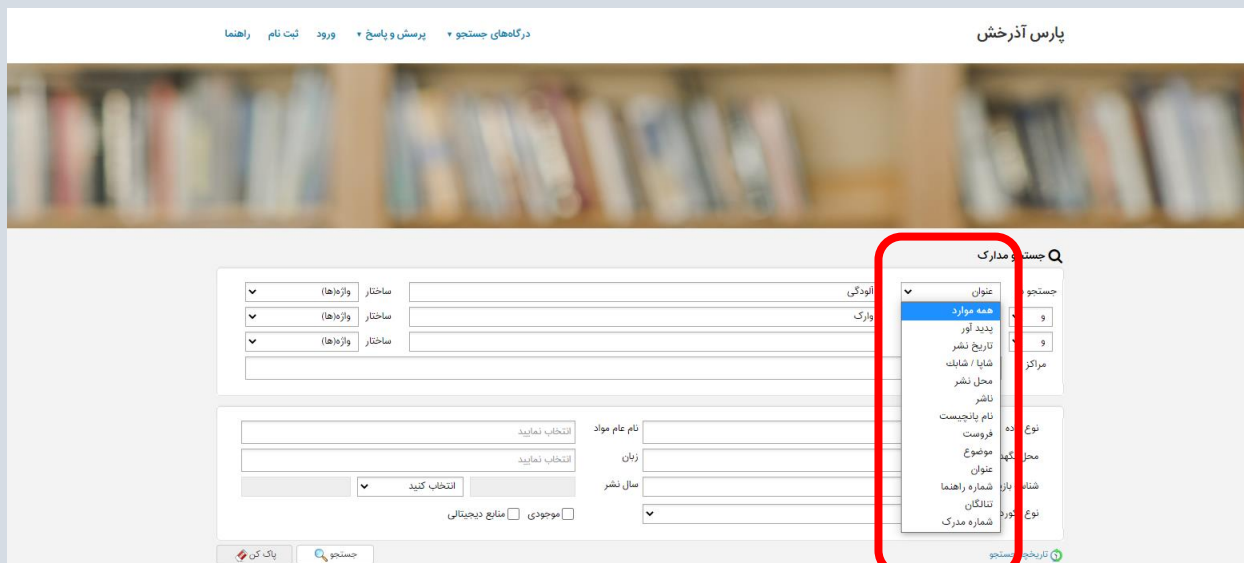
پارس آذرخش

درگاه‌های جستجو ▾ پرسش و پاسخ ▾ ورود ثبت نام راهنما

جستجو مدارک

جستجو در عنوان

آلودگی ساختار واژه(ها)

و وارک ساختار واژه(ها)

و ساختار واژه(ها)

مراکز

همه موارد
پدید آور
تاریخ نشر
شاپا / شابک
محل نشر
ناشر
نام پانچیست
فروست
موضوع
عنوان
شماره راهنما
تنالگان
شماره مدرک

نوع ماده

نام عام مواد انتخاب نمایید

محل نگهداری

زبان انتخاب نمایید

شناسه بازیابی

سال نشر انتخاب کنید

نوع رکورد

موجودی منابع دیجیتالی

تاریخچه جستجو

جستجو پاک کن